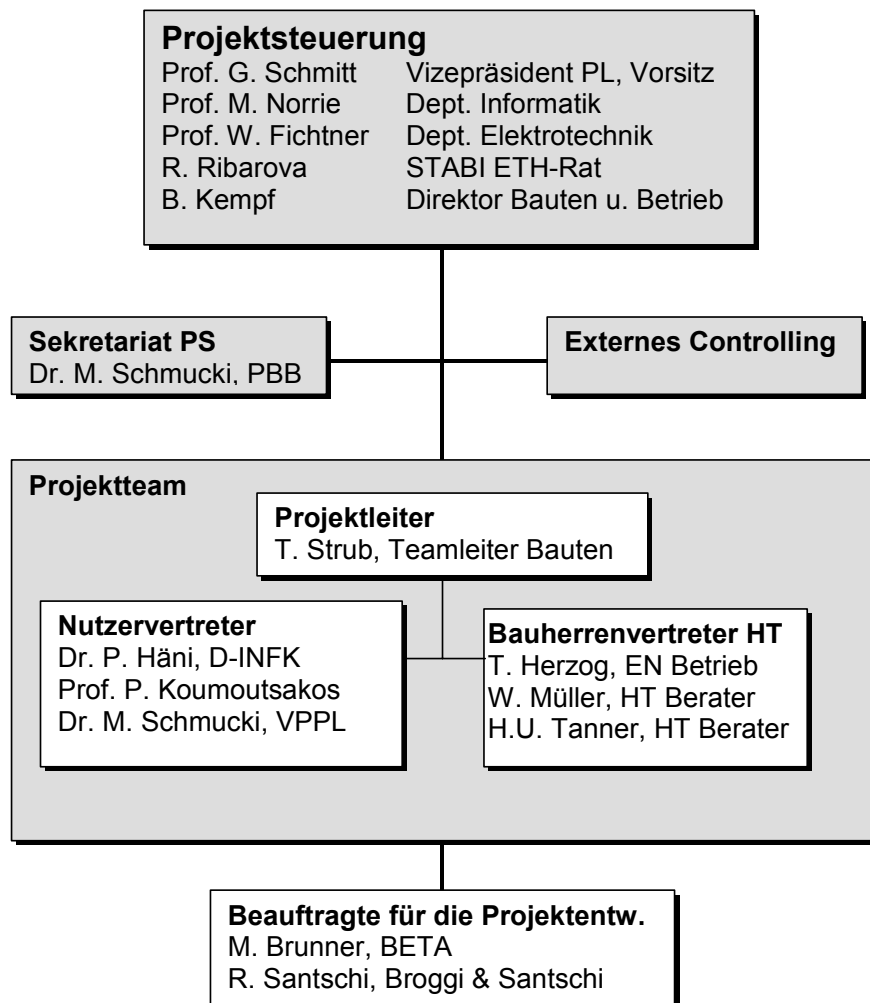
**Projektsteuerung**

| | |
|---|---|
| Prof. G. Schmitt | Vizepräsident PL, Vorsitz |
| Prof. M. Norrie | Dept. Informatik |
| Prof. W. Fichtner | Dept. Elektrotechnik |
| R. Ribarova | STABI ETH-Rat |
| B. Kempf | Direktor Bauten u. Betrieb |

**Sekretariat PS**
Dr. M. Schmucki, PBB

**Externes Controlling**

**Projektteam**

**Projektleiter**
T. Strub, Teamleiter Bauten

**Nutzervertreter**
Dr. P. Häni, D-INFK
Prof. P. Koumoutsakos
Dr. M. Schmucki, VPPL

**Bauherrenvertreter HT**
T. Herzog, EN Betrieb
W. Müller, HT Berater
H.U. Tanner, HT Berater

**Beauftragte für die Projektentw.**
M. Brunner, BETA
R. Santschi, Broggi & Santschi